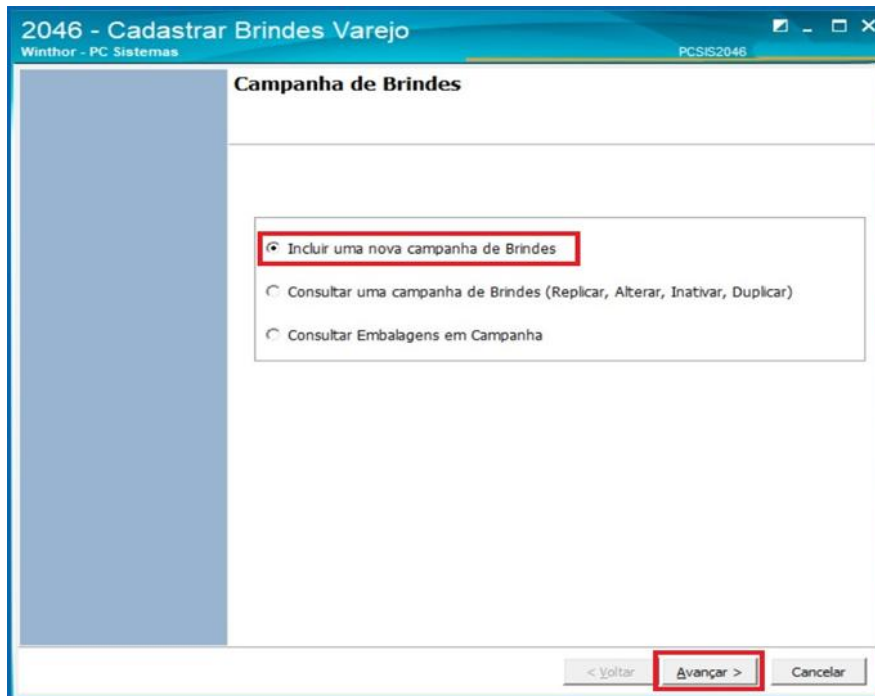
2046 - Cadastrar Brindes Varejo
Winthor - PC Sistemas
PCSIS2046

Campanha de Brindes

Incluir uma nova campanha de Brindes

Consultar uma campanha de Brindes (Replicar, Alterar, Inativar, Duplicar)

Consultar Embalagens em Campanha

< Voltar
Avançar >
Cancelar